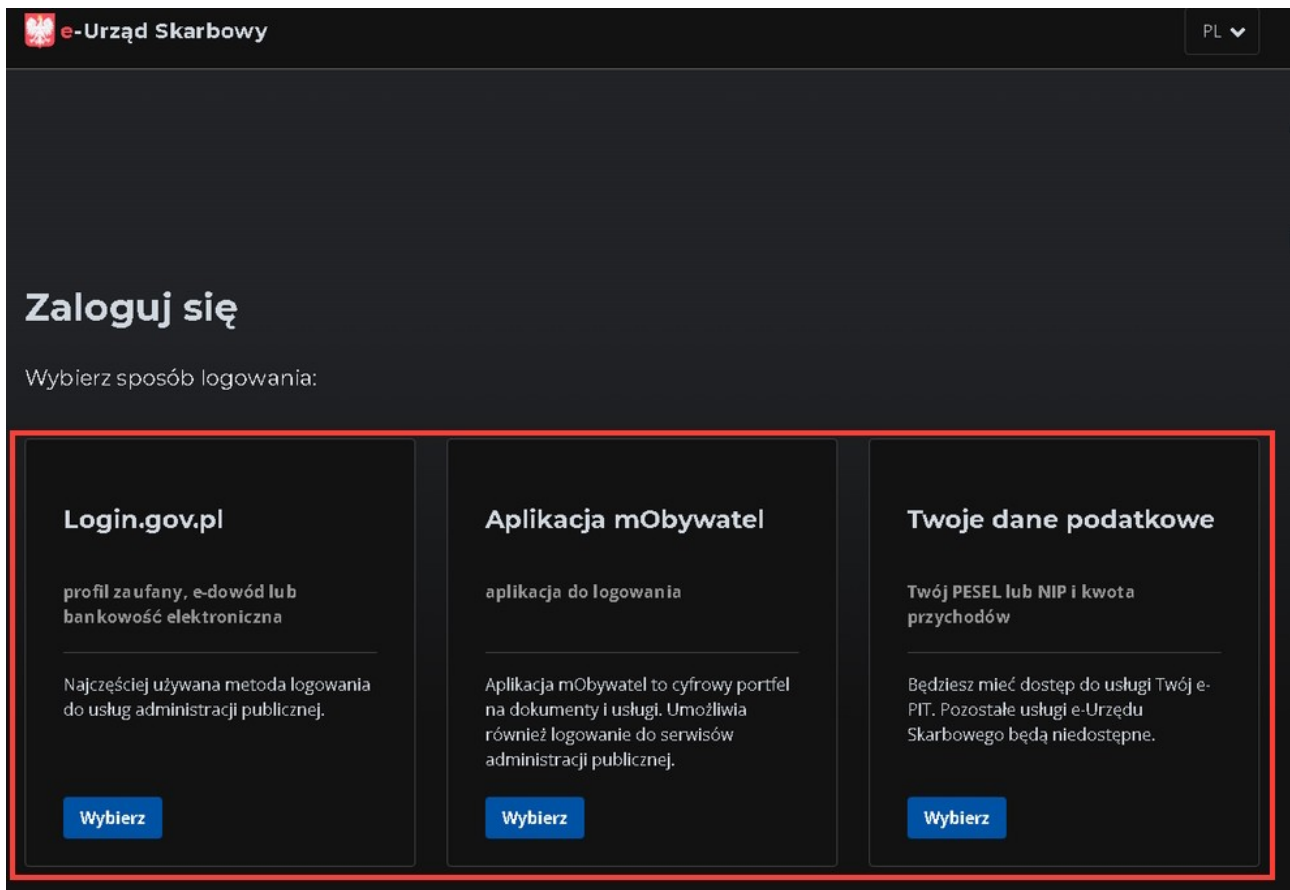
e-Urząd Skarbowy

PL

Zaloguj się

Wybierz sposób logowania:

Login.gov.pl

profil zaufany, e-dowód lub bankowość elektroniczna

Najczęściej używana metoda logowania do usług administracji publicznej.

Wybierz

Aplikacja mObywatel

aplikacja do logowania

Aplikacja mObywatel to cyfrowy portfel na dokumenty i usługi. Umożliwia również logowanie do serwisów administracji publicznej.

Wybierz

Twoje dane podatkowe

Twój PESEL lub NIP i kwota przychodów

Będziesz mieć dostęp do usługi Twój e-PIT. Pozostałe usługi e-Urzędu Skarbowego będą niedostępne.

Wybierz